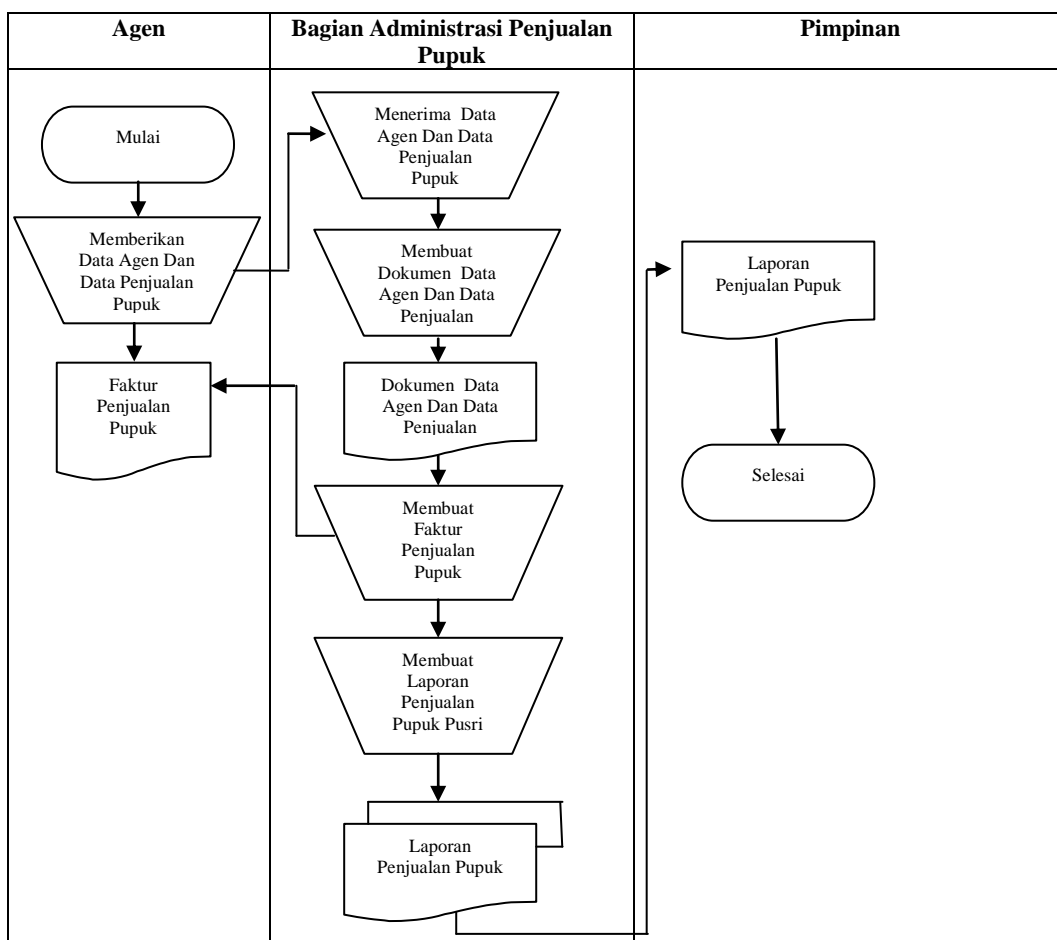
Agen

Bagian Administrasi Penjualan Pupuk

Pimpinan

Mulai

Memberikan Data Agen Dan Data Penjualan Pupuk

Faktur Penjualan Pupuk

Menerima Data Agen Dan Data Penjualan Pupuk

Membuat Dokumen Data Agen Dan Data Penjualan

Dokumen Data Agen Dan Data Penjualan

Membuat Faktur Penjualan Pupuk

Membuat Laporan Penjualan Pupuk Pusri

Laporan Penjualan Pupuk

Laporan Penjualan Pupuk

Selesai